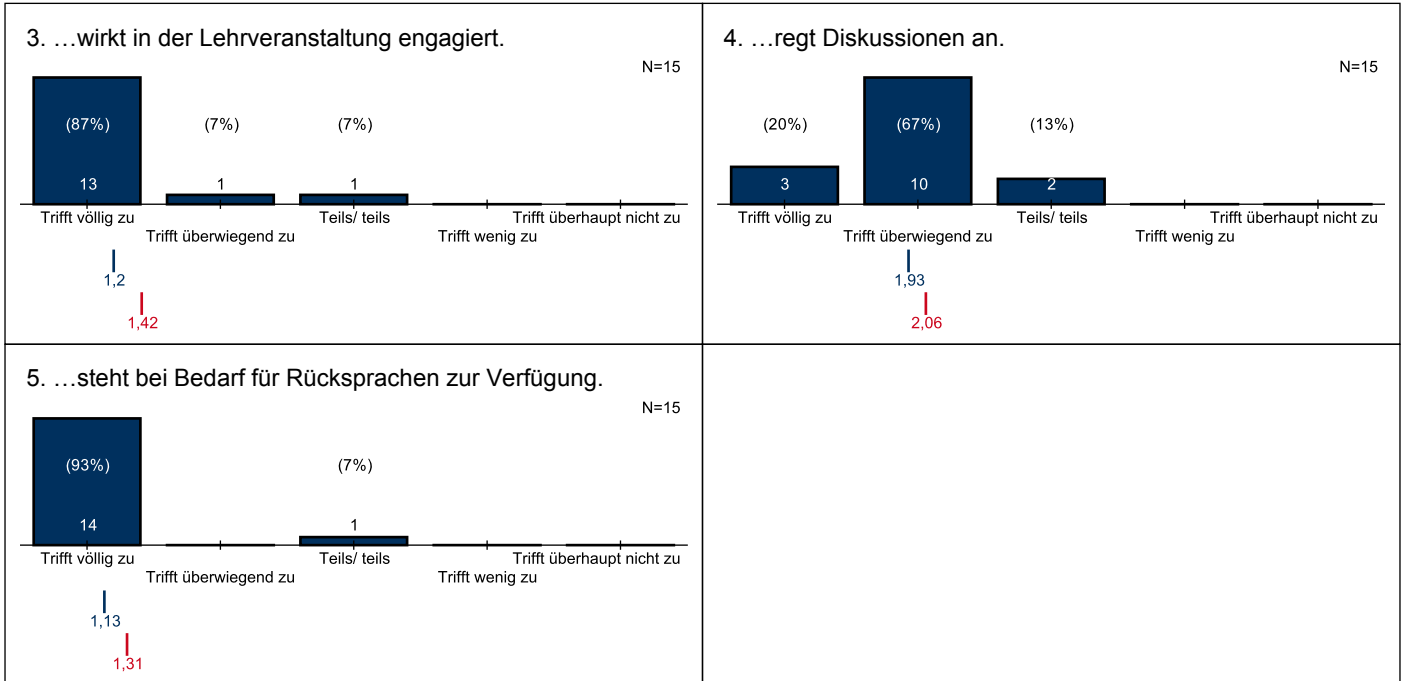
3. …wirkt in der Lehrveranstaltung engagiert.

N=15

(87%) (7%) (7%)

13 1 1

Trifft völlig zu
Trifft überwiegend zu
Teils/ teils
Trifft wenig zu
Trifft überhaupt nicht zu

1,2
1,42

4. …regt Diskussionen an.

N=15

(20%) (67%) (13%)

3 10 2

Trifft völlig zu
Trifft überwiegend zu
Teils/ teils
Trifft wenig zu
Trifft überhaupt nicht zu

1,93
2,06

5. …steht bei Bedarf für Rücksprachen zur Verfügung.

N=15

(93%) (7%)

14 1

Trifft völlig zu
Trifft überwiegend zu
Teils/ teils
Trifft wenig zu
Trifft überhaupt nicht zu

1,13
1,31